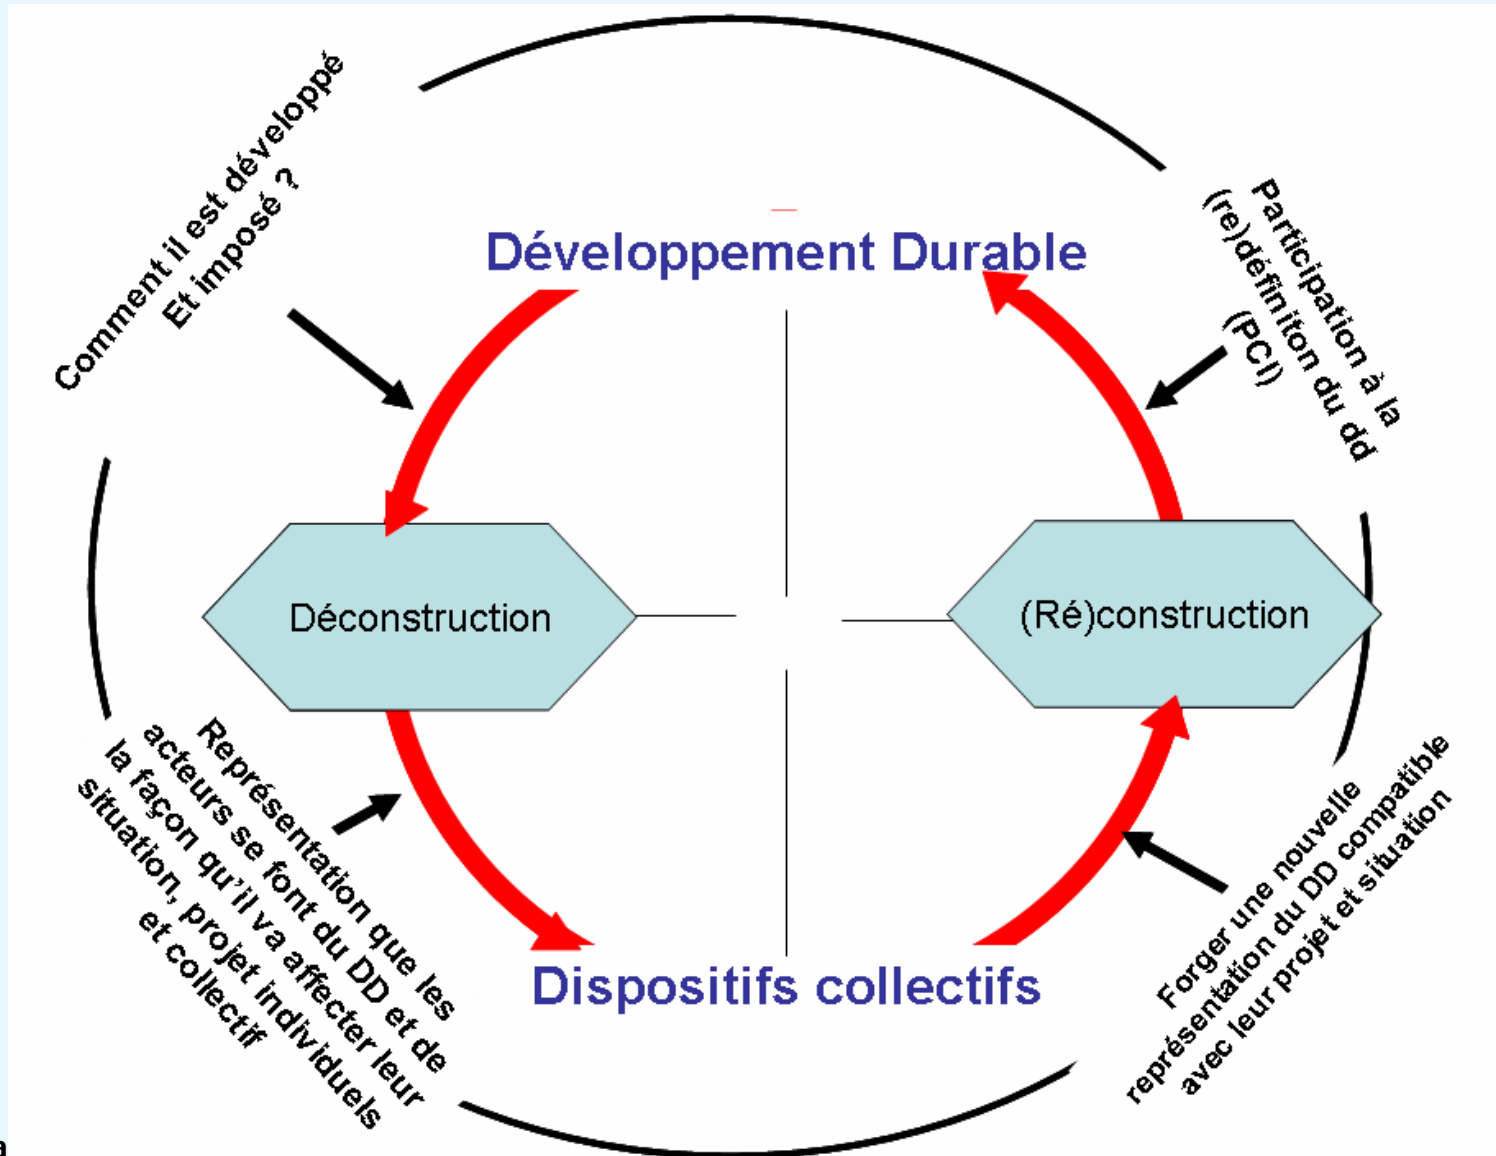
Comment il est développé
Et imposé ?

Développement Durable

Participation à la (re)définiton du dd (PCI)

Déconstruction

(Ré)construction

Représentation que les acteurs se font du DD et de la façon qu'il va affecter leur situation, projet individuels et collectif

Dispositifs collectifs

Forger une nouvelle représentation du DD compatible avec leur projet et situation